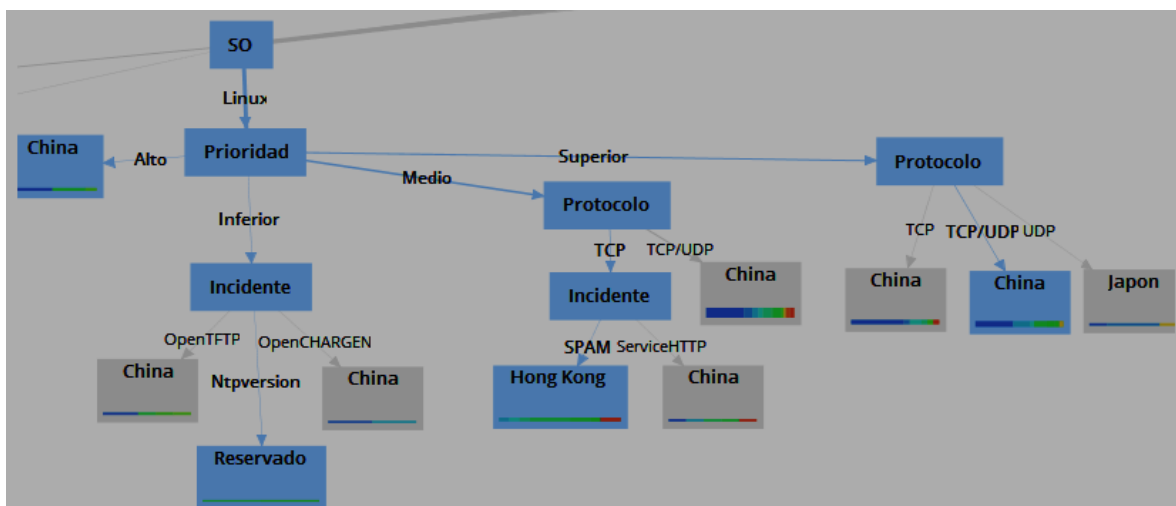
SO
Linux
China
Alto
Prioridad
Superior
Protocolo
Medio
Protocolo
Inferior
TCP
TCP/UDP
TCP
TCP/UDP
UDP
China
Incidente
Incidente
China
China
Japon
OpenTFTP
OpenCHARGEN
SPAM
ServiceHTTP
China
Ntpversion
China
Hong Kong
China
Reservado